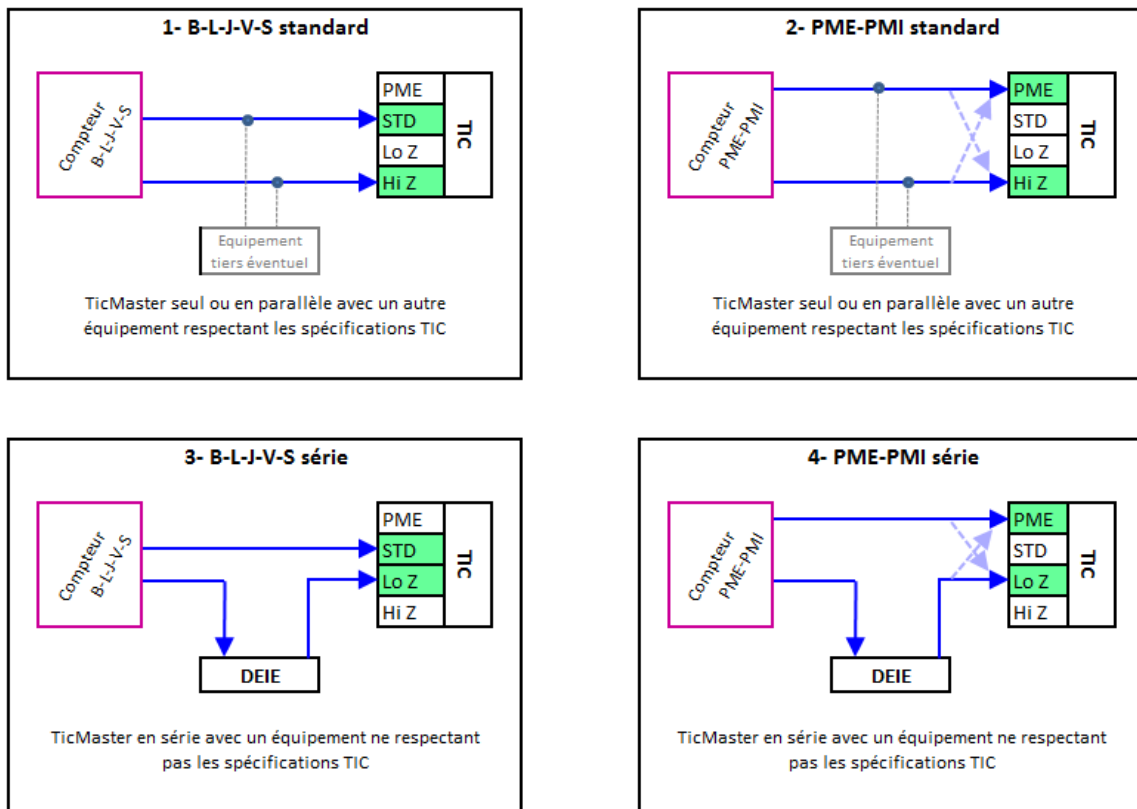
1- B-L-J-V-S standard

Compteur B-L-J-V-S

PME
STD
Lo Z
Hi Z

TIC

Equipement tiers éventuel

TicMaster seul ou en parallèle avec un autre équipement respectant les spécifications TIC

2- PME-PMI standard

Compteur PME-PMI

PME
STD
Lo Z
Hi Z

TIC

Equipement tiers éventuel

TicMaster seul ou en parallèle avec un autre équipement respectant les spécifications TIC

3- B-L-J-V-S série

Compteur B-L-J-V-S

PME
STD
Lo Z
Hi Z

TIC

DEIE

TicMaster en série avec un équipement ne respectant pas les spécifications TIC

4- PME-PMI série

Compteur PME-PMI

PME
STD
Lo Z
Hi Z

TIC

DEIE

TicMaster en série avec un équipement ne respectant pas les spécifications TIC